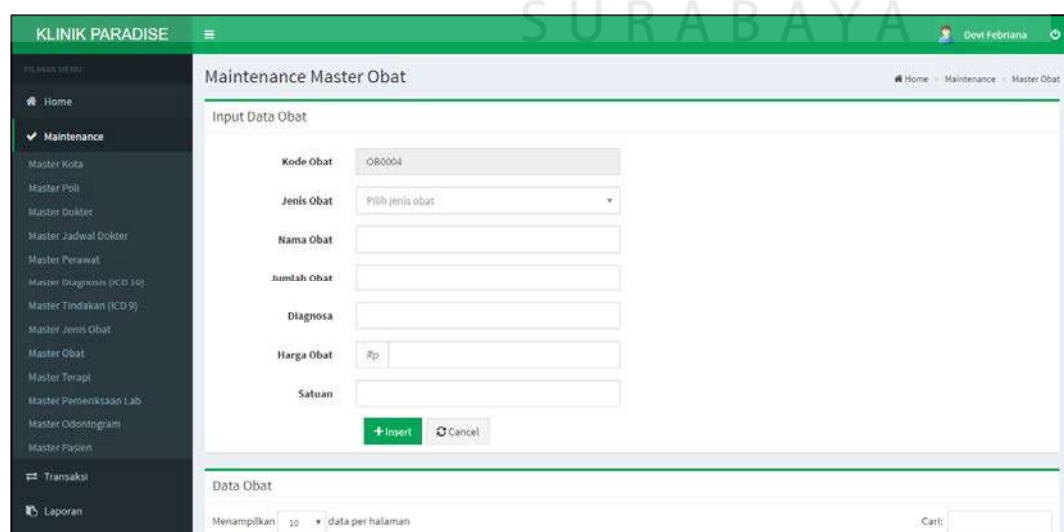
KLINIK PARADISE
SURABAYA
Devi Febriana

PILIHAN MENU
Home
Maintenance
Master Kota
Master Poli
Master Dokter
Master Jadwal Dokter
Master Perawat
Master Diagnosis (ICD 10)
Master Tindakan (ICD 9)
Master Jenis Obat
Master Obat
Master Terapi
Master Pemeriksaan Lab
Master Odontogram
Master Pasien
Transaksi
Laporan

Maintenance Master Obat
Home > Maintenance > Master Obat

Input Data Obat

Kode Obat OB0004
Jenis Obat Pilih jenis obat
Nama Obat
Jumlah Obat
Diagnosa
Harga Obat Rp
Satuan

+Insert Cancel

Data Obat

Menampilkan 10 data per halaman
Cari: